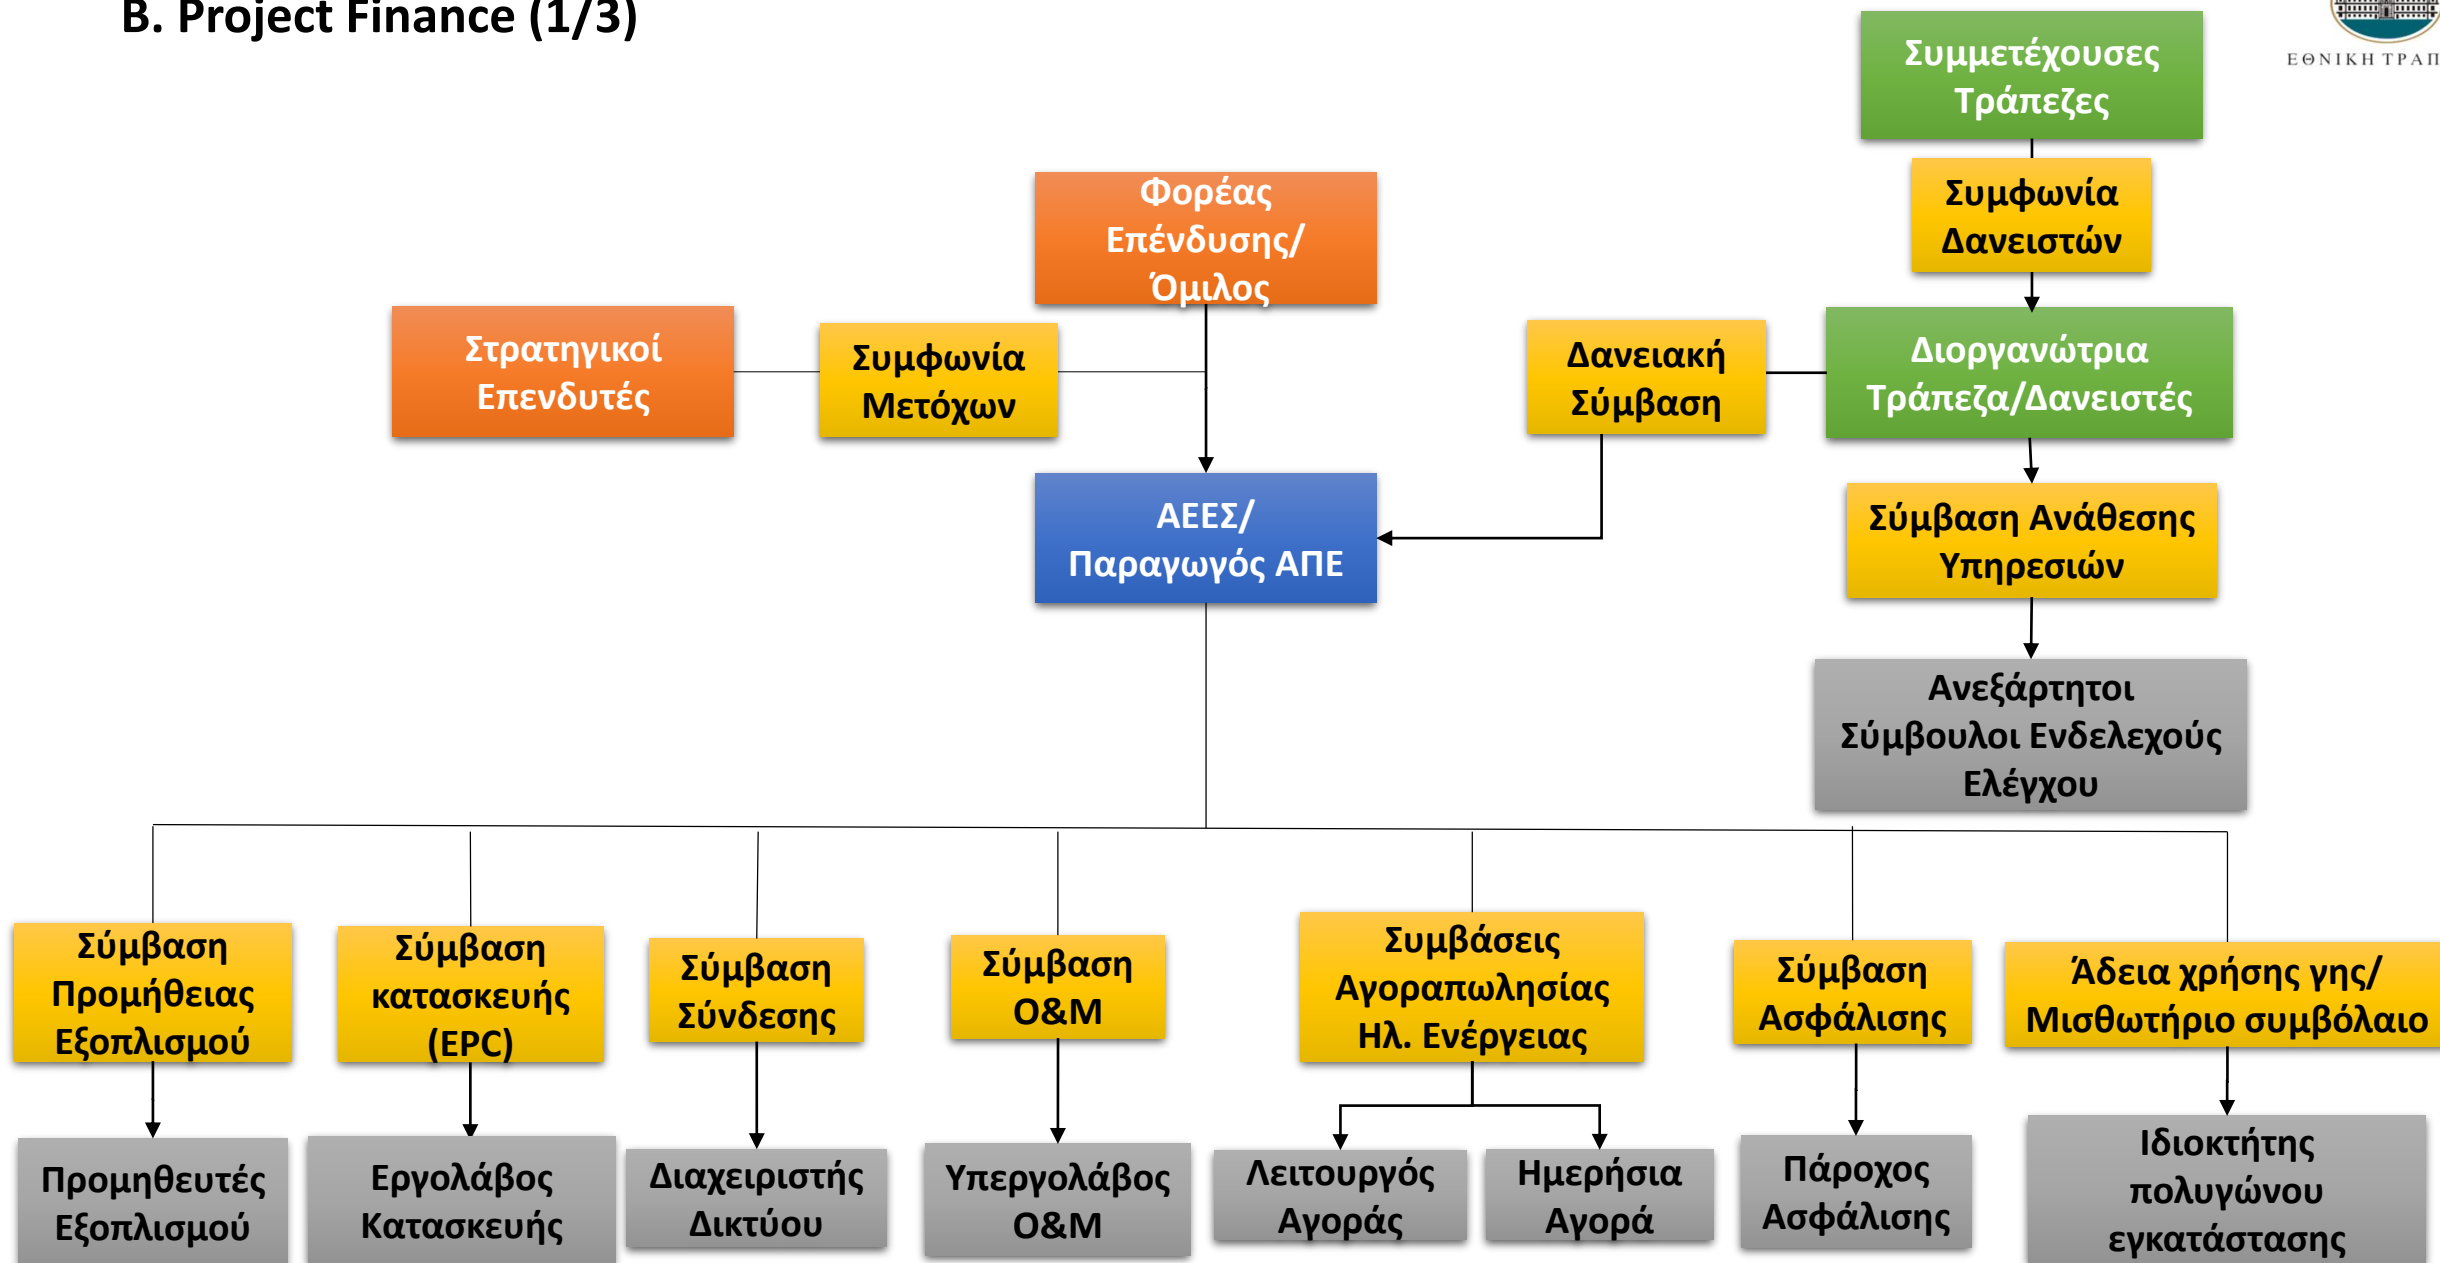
B. Project Finance (1/3)

ΕΘΝΙΚΗ ΤΡΑΠ

Συμμετέχουσες Τράπεζες

Συμφωνία Δανειστών

Φορέας Επένδυσης/ Όμιλος

Στρατηγικοί Επενδυτές

Συμφωνία Μετόχων

Δανειακή Σύμβαση

Διοργανώτρια Τράπεζα/Δανειστές

ΑΕΕΣ/ Παραγωγός ΑΠΕ

Σύμβαση Ανάθεσης Υπηρεσιών

Ανεξάρτητοι Σύμβουλοι Ενδελεχούς Ελέγχου

Σύμβαση Προμήθειας Εξοπλισμού

Σύμβαση κατασκευής (EPC)

Σύμβαση Σύνδεσης

Σύμβαση O&M

Συμβάσεις Αγοραπωλησίας Ηλ. Ενέργειας

Σύμβαση Ασφάλισης

Άδεια χρήσης γης/ Μισθωτήριο συμβόλαιο

Προμηθευτές Εξοπλισμού

Εργολάβος Κατασκευής

Διαχειριστής Δικτύου

Υπεργολάβος O&M

Λειτουργός Αγοράς

Ημερήσια Αγορά

Πάροχος Ασφάλισης

Ιδιοκτήτης πολυγώνου εγκατάστασης